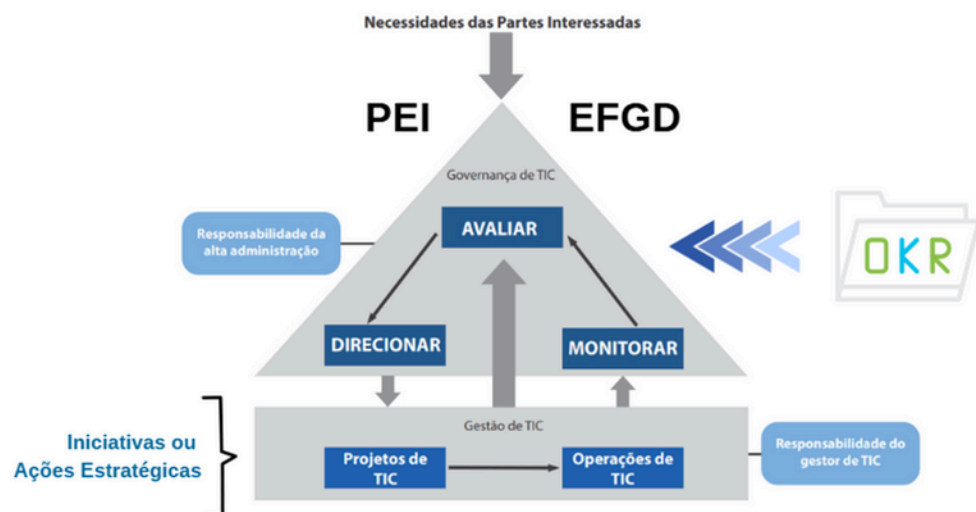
Necessidades das Partes Interessadas

PEI

EFGD

Governança de TIC

Responsabilidade da alta administração

AVALIAR

OKR

DIRECIONAR

MONITORAR

Gestão de TIC

Iniciativas ou Ações Estratégicas

Projetos de TIC

Operações de TIC

Responsabilidade do gestor de TIC